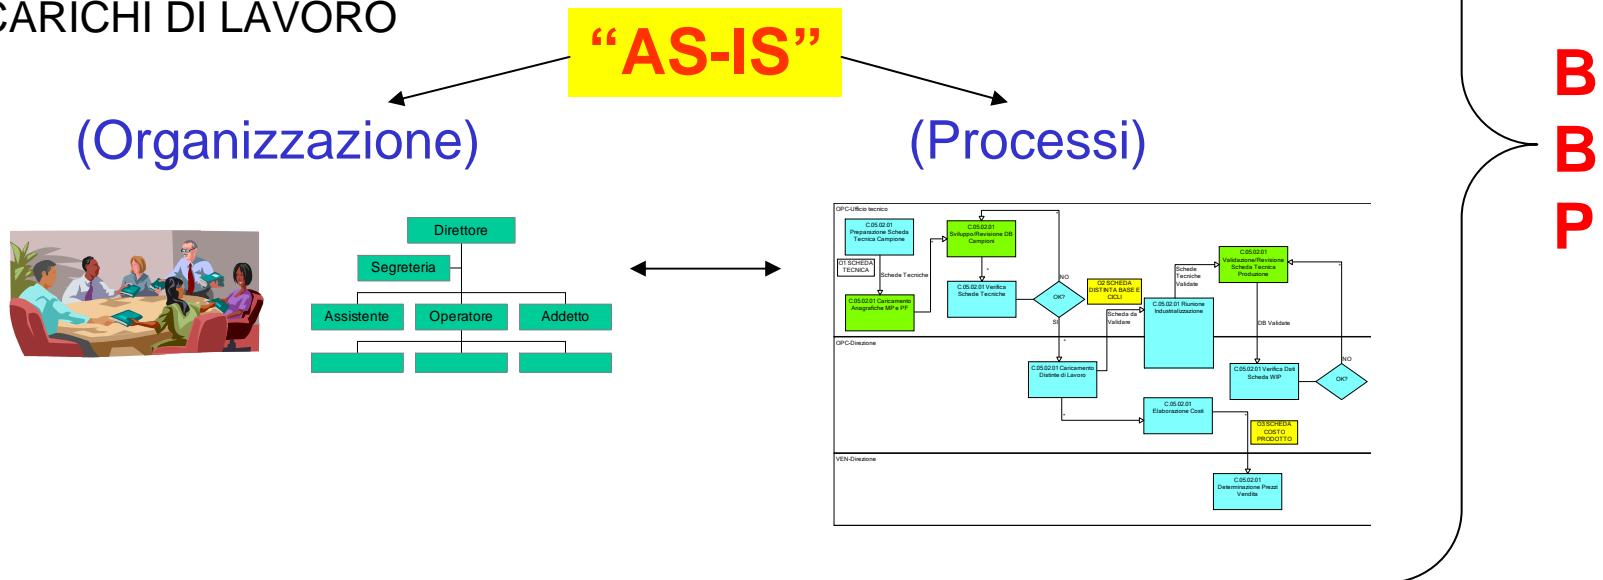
CARICHI DI LAVORO

“AS-IS”

(Organizzazione)

(Processi)

Direttore
Segreteria
Assistente
Operatore
Addetto

OPC-Ufficio tecnico
C.05.02.01 Preparazione Scheda Tecnica Campione
01 SCHEDA TECNICA
Schede Tecniche
C.05.02.01 Caricamento Anagrafiche MP e PF
C.05.02.01 Sviluppo/Revisione DB Campioni
C.05.02.01 Verifica Schede Tecniche
OK?
NO
SI
02 SCHEDA DISTINTA BASE E CICLI
Scheda da Validare
C.05.02.01 Riunione Industrializzazione
Schede Tecniche Validate
C.05.02.01 Validazione/Revisione Scheda Tecnica Produzione
DB Validate
OPC-Direzione
C.05.02.01 Caricamento Distinte di Lavoro
C.05.02.01 Elaborazione Costi
03 SCHEDA COSTO PRODOTTO
C.05.02.01 Verifica Dati Scheda WIP
OK?
NO
VEN-Direzione
C.05.02.01 Determinazione Prezzi Vendita

B
B
P